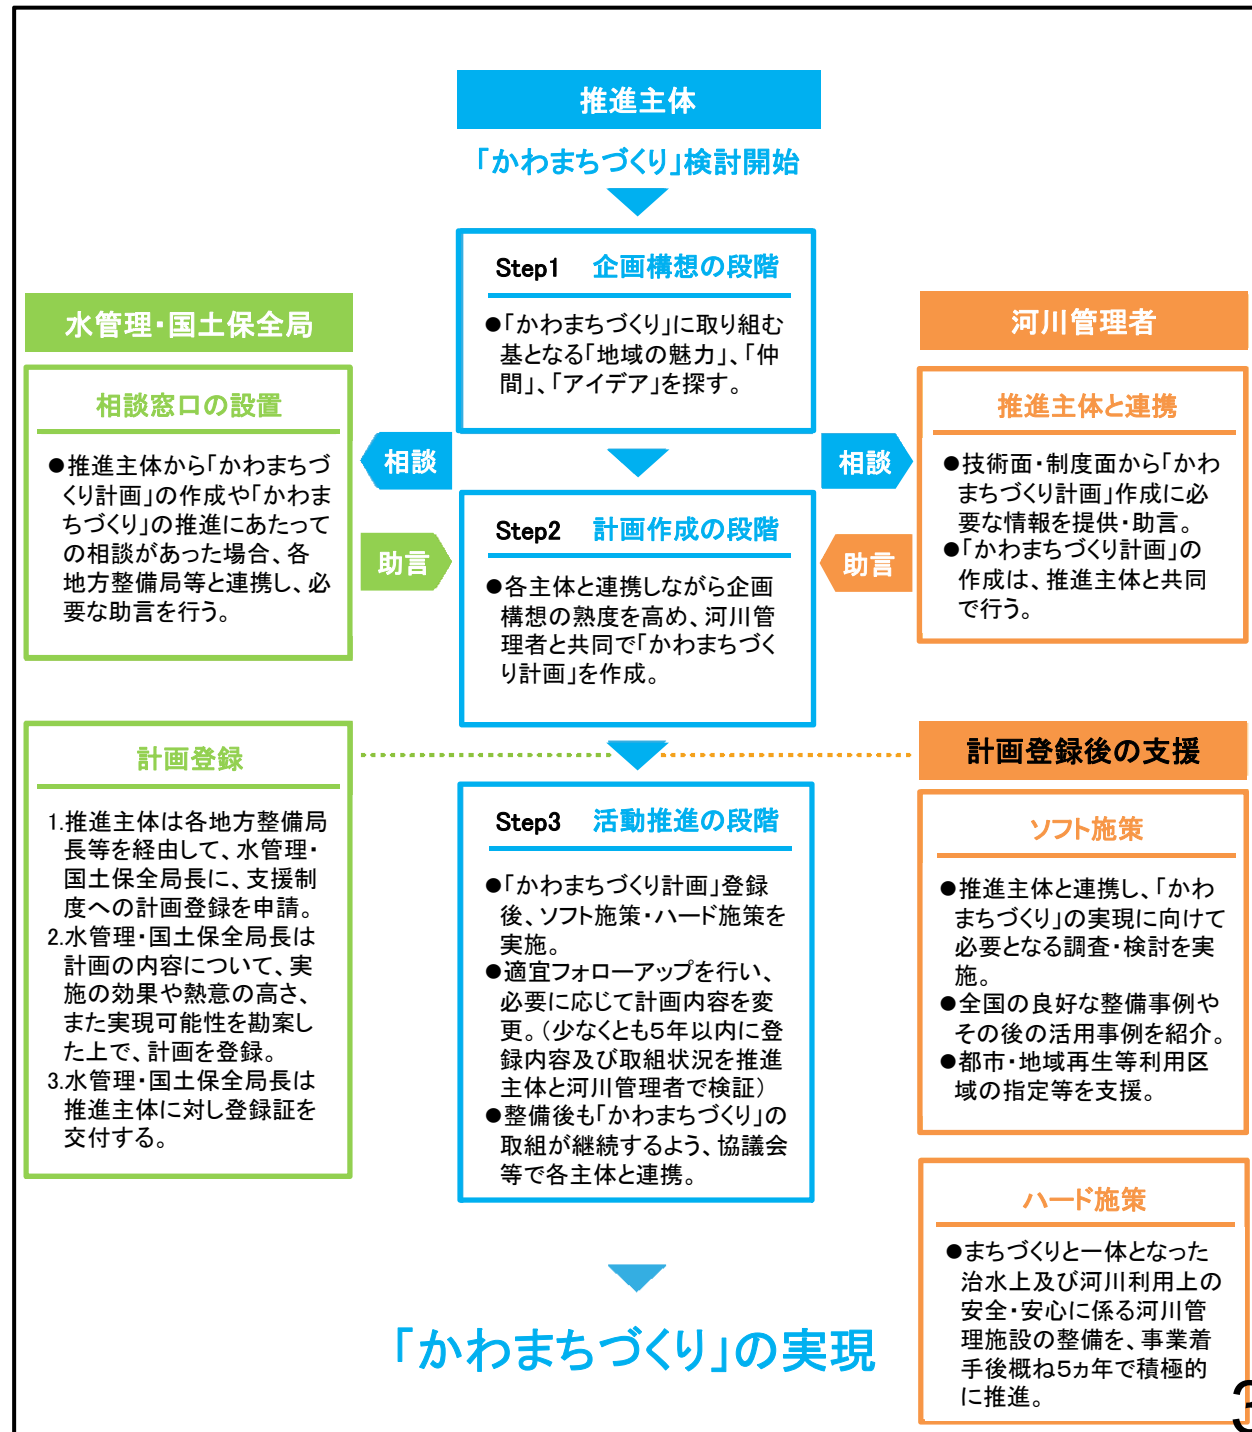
推進主体

「かわまちづくり」検討開始

Step1 企画構想の段階

●「かわまちづくり」に取り組む基となる「地域の魅力」、「仲間」、「アイデア」を探す。

水管理・国土保全局

相談窓口の設置

●推進主体から「かわまちづくり計画」の作成や「かわまちづくり」の推進にあたっての相談があった場合、各地方整備局等と連携し、必要な助言を行う。

相談

助言

河川管理者

推進主体と連携

●技術面・制度面から「かわまちづくり計画」作成に必要な情報を提供・助言。
●「かわまちづくり計画」の作成は、推進主体と共同で行う。

相談

助言

Step2 計画作成の段階

●各主体と連携しながら企画構想の熟度を高め、河川管理者と共同で「かわまちづくり計画」を作成。

計画登録

1.推進主体は各地方整備局長等を経由して、水管理・国土保全局長に、支援制度への計画登録を申請。
2.水管理・国土保全局長は計画の内容について、実施の効果や熱意の高さ、また実現可能性を勘案した上で、計画を登録。
3.水管理・国土保全局長は推進主体に対し登録証を交付する。

Step3 活動推進の段階

●「かわまちづくり計画」登録後、ソフト施策・ハード施策を実施。
●適宜フォローアップを行い、必要に応じて計画内容を変更。(少なくとも5年以内に登録内容及び取組状況を推進主体と河川管理者で検証)
●整備後も「かわまちづくり」の取組が継続するよう、協議会等で各主体と連携。

計画登録後の支援

ソフト施策

●推進主体と連携し、「かわまちづくり」の実現に向けて必要となる調査・検討を実施。
●全国の良好な整備事例やその後の活用事例を紹介。
●都市・地域再生等利用区域の指定等を支援。

ハード施策

●まちづくりと一体となった治水上及び河川利用上の安全・安心に係る河川管理施設の整備を、事業着手後概ね5ヵ年で積極的に推進。

「かわまちづくり」の実現

3